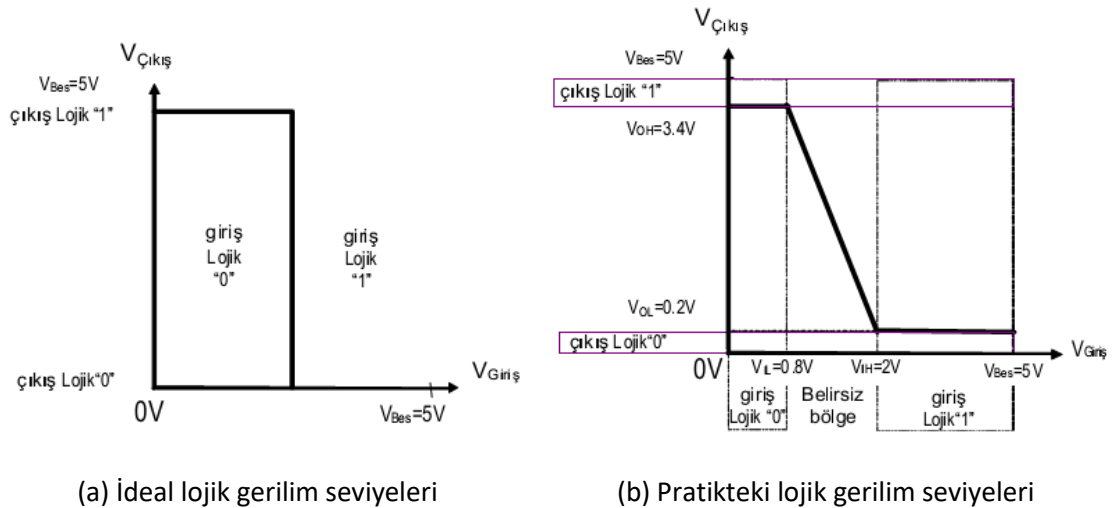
$V_{Çıkış}$

$V_{Bes}$=5V

çıkış Lojik "1"

giriş Lojik "0"

giriş Lojik "1"

çıkış Lojik"0"

0V

$V_{Giriş}$

$V_{Bes}$=5V

$V_{Çıkış}$

$V_{Bes}$=5V

çıkış Lojik "1"

$V_{OH}$=3.4V

$V_{OL}$=0.2V

çıkış Lojik"0"

0V

$V_{L}$=0.8V

$V_{IH}$=2V

$V_{Bes}$=5 V

$V_{Giriş}$

giriş Lojik "0"

Belirsiz bölge

giriş Lojik"1"

(a) İdeal lojik gerilim seviyeleri

(b) Pratikteki lojik gerilim seviyeleri